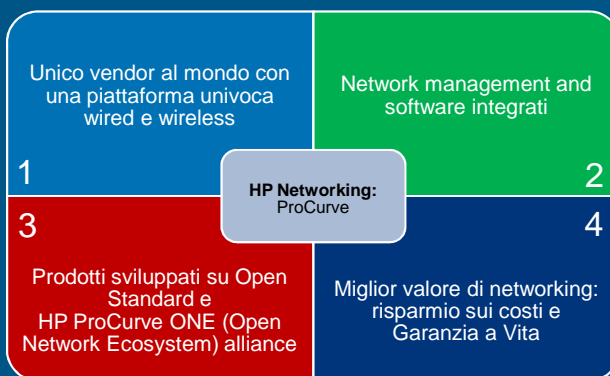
Unico vendor al mondo con una piattaforma univoca wired e wireless

1

Network management and software integrati

2

HP Networking:
ProCurve

3

Prodotti sviluppati su Open Standard e
HP ProCurve ONE (Open Network Ecosystem) alliance

4

Miglior valore di networking: risparmio sui costi e Garanzia a Vita